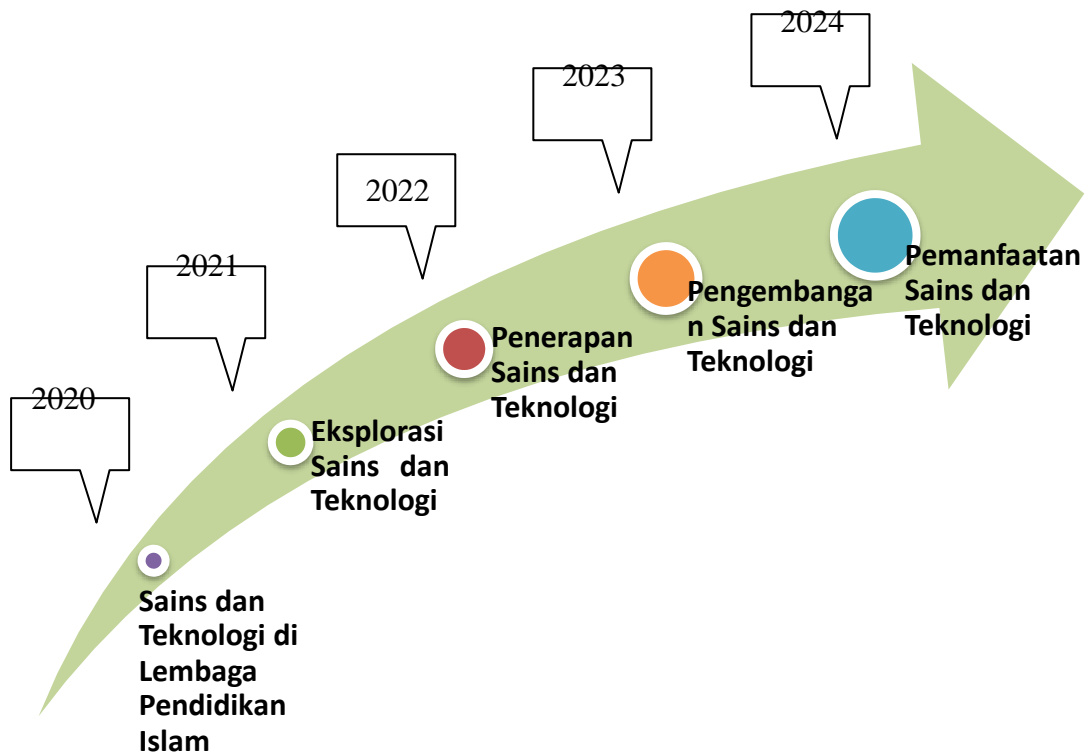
2020

Sains dan Teknologi di Lembaga Pendidikan Islam

2021

Eksplorasi Sains dan Teknologi

2022

Penerapan Sains dan Teknologi

2023

Pengembangan Sains dan Teknologi

2024

Pemanfaatan Sains dan Teknologi